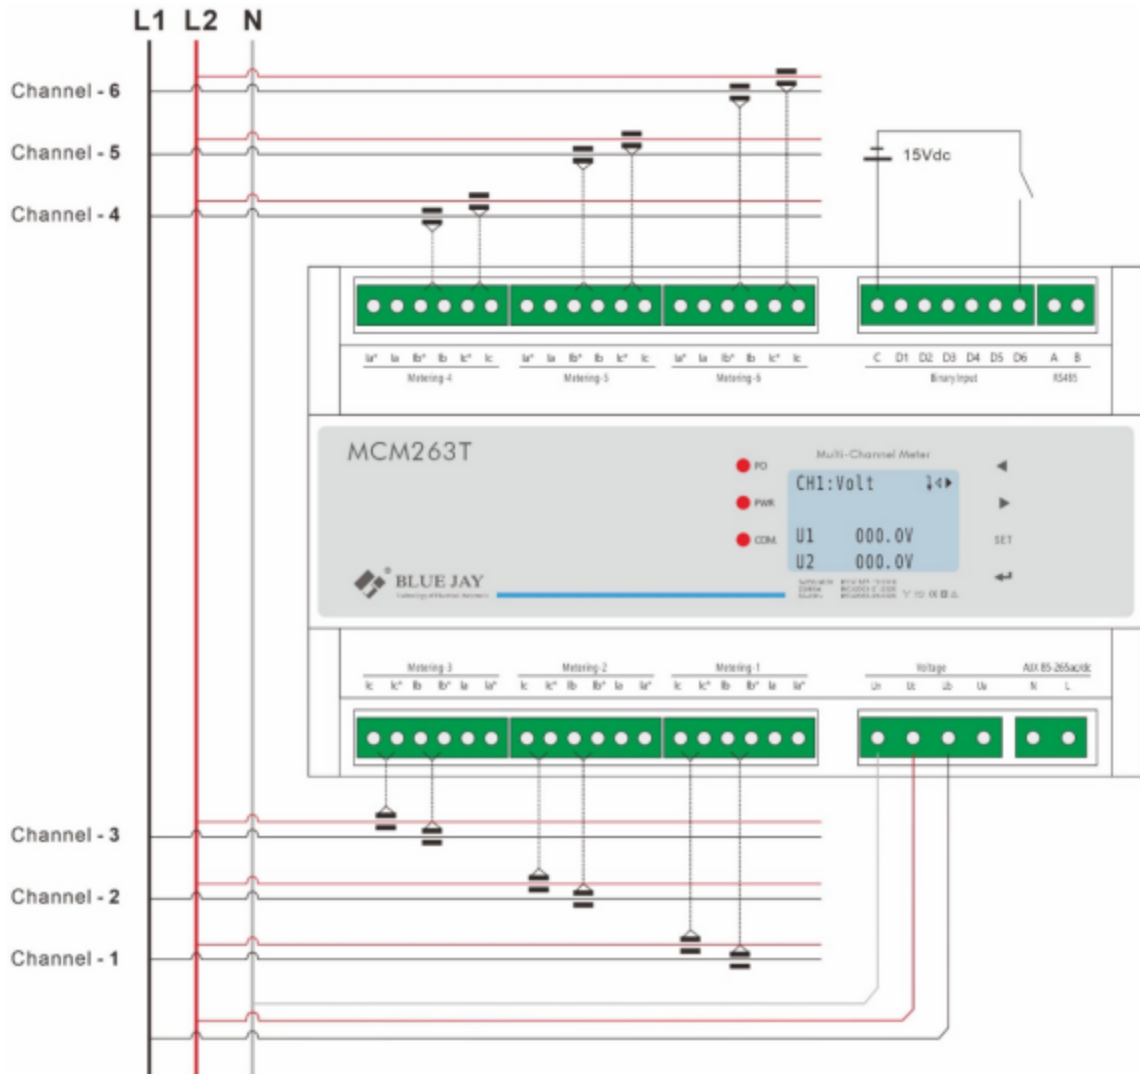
L1 L2 N

Channel - 6

Channel - 5

Channel - 4

15Vdc

Ia* Ia Ib* Ib Ic* Ic
Metering-4

Ia* Ia Ib* Ib Ic* Ic
Metering-5

Ia* Ia Ib* Ib Ic* Ic
Metering-6

C D1 D2 D3 D4 D5 D6
Binary Input

A B
RS485

MCM263T

Multi-Channel Meter

PO

PWR

COM.

CH1:Volt

U1 000.0V
U2 000.0V

SET

BLUE JAY

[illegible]

Metering-3
Ic Ic* Ib Ib* Ia Ia*

Metering-2
Ic Ic* Ib Ib* Ia Ia*

Metering-1
Ic Ic* Ib Ib* Ia Ia*

Voltage
Un Uc Ub Ua

AUX 85-265ac/dc
N L

Channel - 3

Channel - 2

Channel - 1